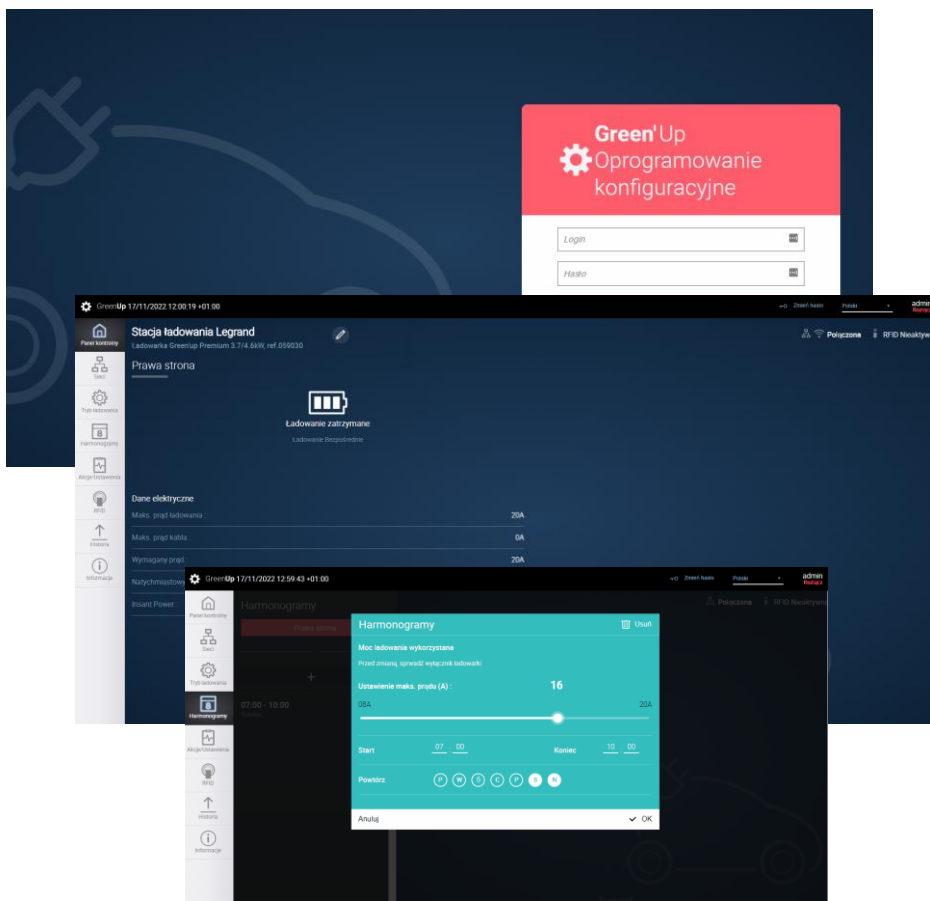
Green'Up Oprogramowanie konfiguracyjne

Login

Hasło

GreenUp 17/11/2022 12:00:19 +01:00

Zmień hasło Polski admin

Panel kontrolny

Sieci

Tryb ładowania

Harmonogramy

Akcje/Ustawienia

RFID

Historia

Informacje

Stacja ładowania Legrand

Ładowarka GreenUp Premium 3.7/4.6kW, ref.059030

Połączona RFID Nieaktyw

Prawa strona

Ładowanie zatrzymane

Ładowanie Bezpośrednie

Dane elektryczne

| | |
|---|---|
| Maks. prąd ładowania | 20A |
| Maks. prąd kabla | 0A |
| Wymagany prąd | 20A |
| Natychmiastowy | |
| Insant Power | |

GreenUp 17/11/2022 12:59:43 +01:00

Zmień hasło Polski admin

Panel kontrolny

Sieci

Tryb ładowania

Harmonogramy

Akcje/Ustawienia

RFID

Historia

Informacje

Harmonogramy

Prawa strona

Połączona RFID Nieaktywn

07:00 - 10:00

Harmonogramy

Usuń

Moc ładowania wykorzystana

Przed zmianą, sprawdź wyłącznik ładowarki

Ustawienie maks. prądu (A) : 16

08A 20A

Start 07 00 Koniec 10 00

Powtórz P W Ś C P S N

Anuluj OK